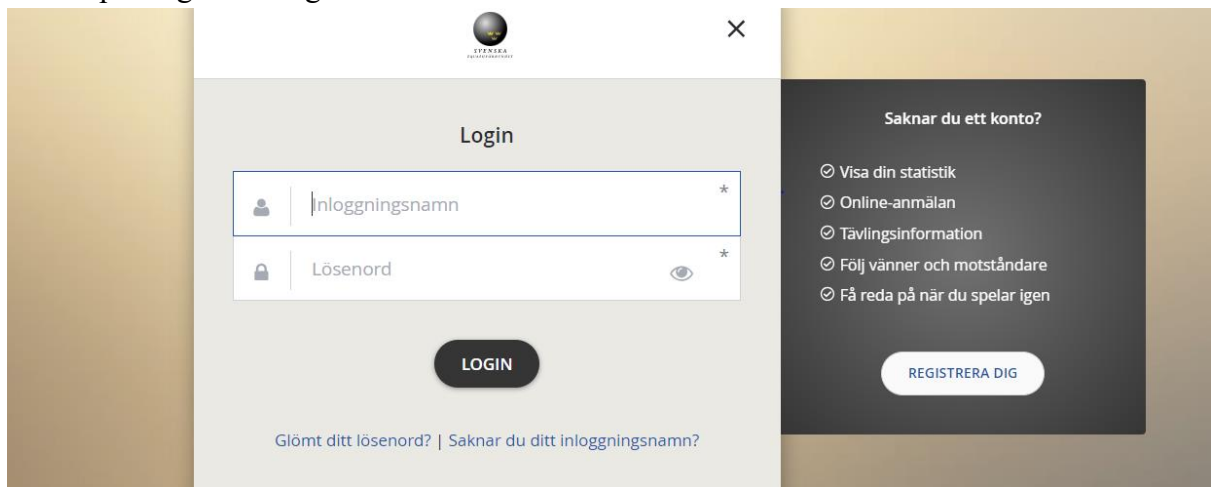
SVENSKA
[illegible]

×

Login

Inloggningsnamn *

Lösenord *

LOGIN

Glömt ditt lösenord? | Saknar du ditt inloggningsnamn?

Saknar du ett konto?

⊘ Visa din statistik
⊘ Online-anmälan
⊘ Tävlingsinformation
⊘ Följ vänner och motståndare
⊘ Få reda på när du spelar igen

REGISTRERA DIG